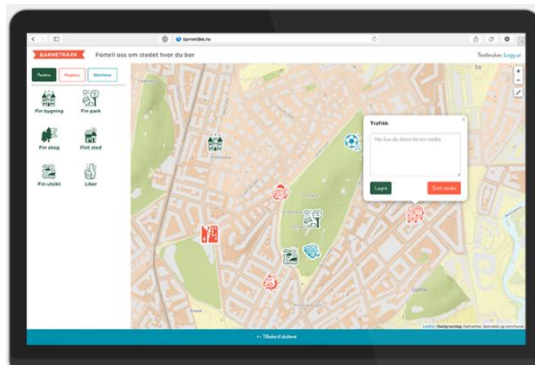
barnetrakk.no

BARNETRÅKK Fortell oss om stedet hvor du bor

Testbruker Logg ut

Positive Negative Aktiviteter

Fin bygning
Fin park
Fin skog
Fint sted
Fin utsikt
Liker

Trafikk
Hva kan du skrive litt om stedet
Lagre
Slett stedet

+
-

Leaflet | Kartgrunnlag: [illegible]

← Tilbake til skolerutt